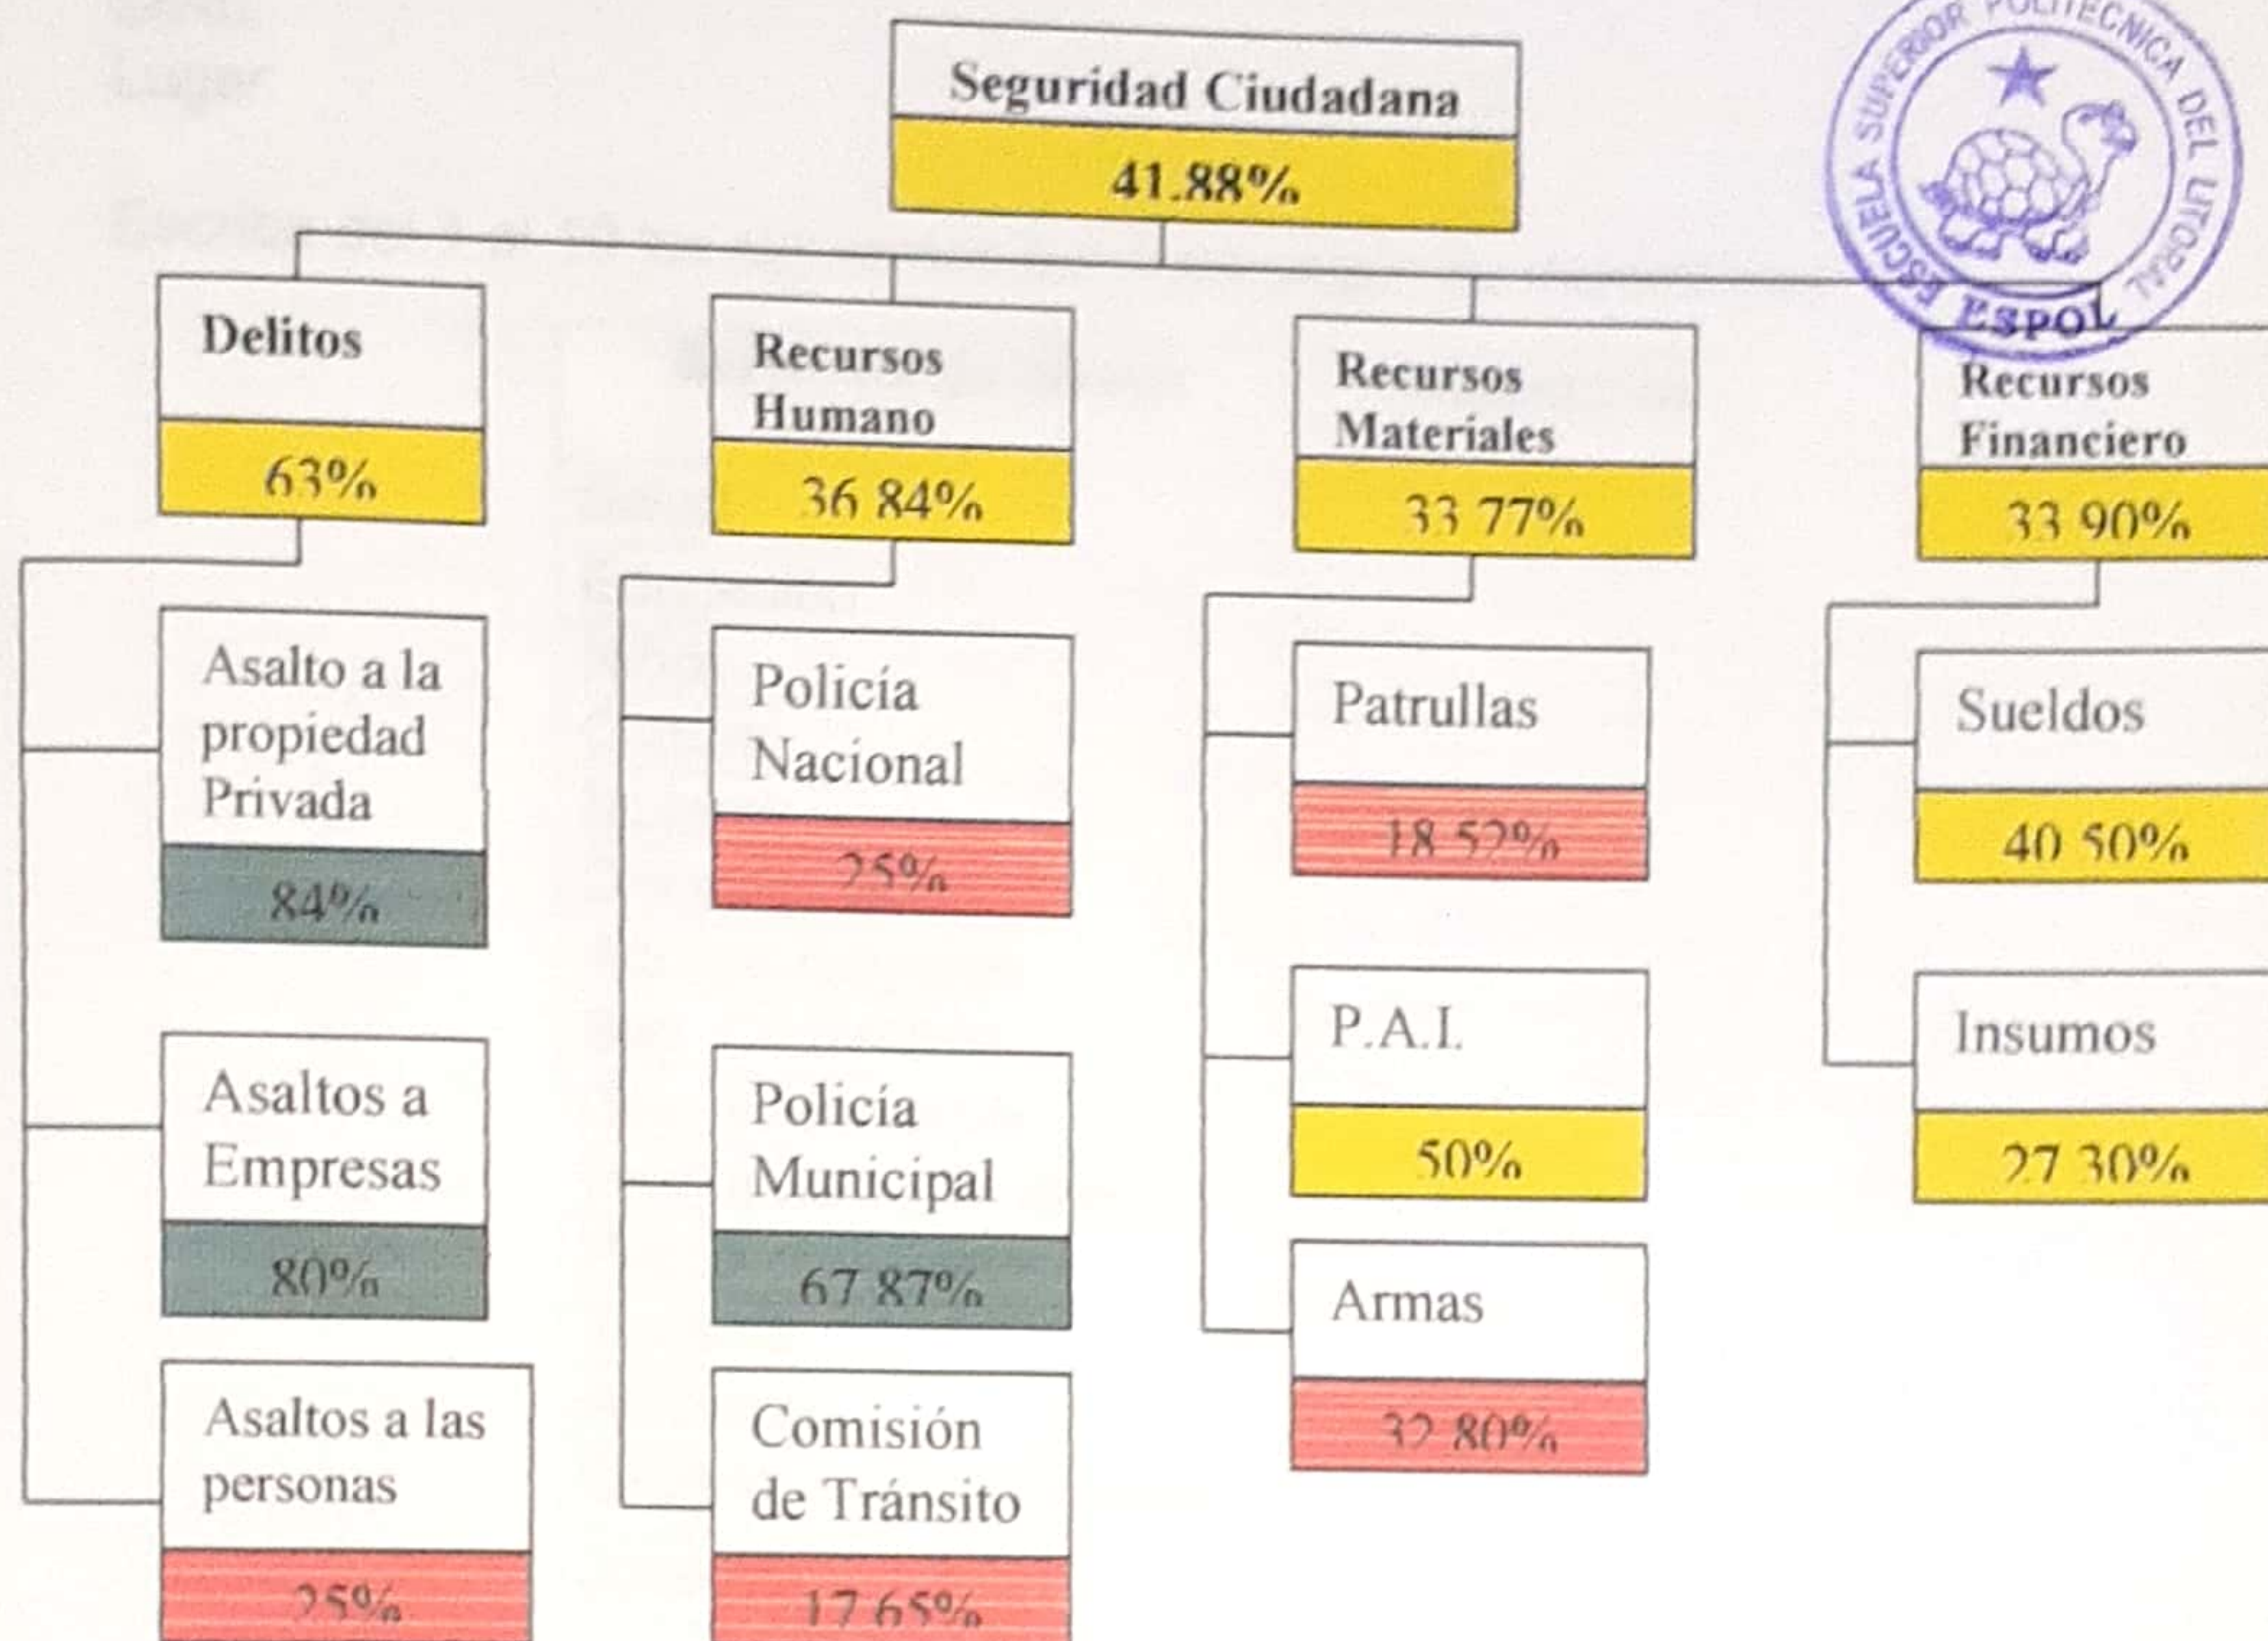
Seguridad Ciudadana
41.88%

Delitos
63%

Asalto a la propiedad Privada
84%

Asaltos a Empresas
80%

Asaltos a las personas
25%

Recursos Humano
36.84%

Policía Nacional
25%

Policía Municipal
67.87%

Comisión de Tránsito
17.65%

Recursos Materiales
33.77%

Patrullas
18.52%

P.A.I.
50%

Armas
32.80%

Recursos Financiero
33.90%

Sueldos
40.50%

Insumos
27.30%

ESCUELA SUPERIOR POLITECNICA DEL LITORAL
ESPOL